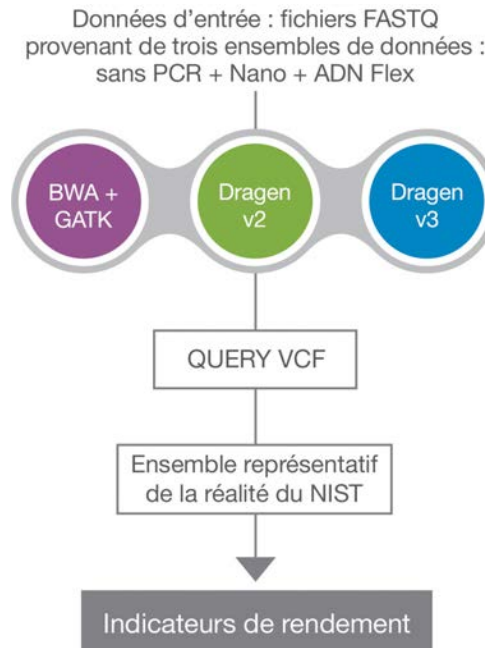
Données d'entrée : fichiers FASTQ provenant de trois ensembles de données : sans PCR + Nano + ADN Flex

BWA + GATK

Dragen v2

Dragen v3

QUERY VCF

Ensemble représentatif de la réalité du NIST

Indicateurs de rendement